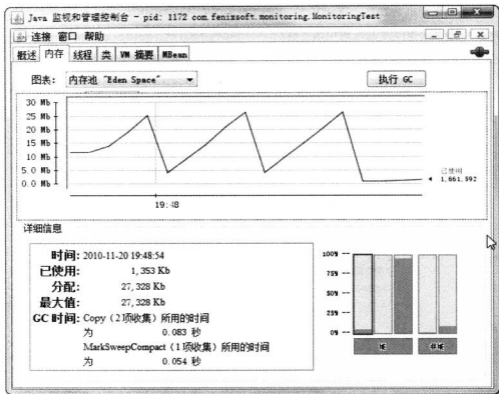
Java 监视和管理控制台 - pid: 1172 com.fenixsoft.monitoring.MonitoringTest

连接 窗口 帮助

概述 内存 线程 类 VM 摘要 MBean

图表: 内存池 "Eden Space"

执行 GC

30 Mb
25 Mb
20 Mb
15 Mb
10 Mb
5.0 Mb
0.0 Mb

19:48

已使用
1,861,592

详细信息

时间: 2010-11-20 19:48:54
已使用: 1,353 Kb
分配: 27,328 Kb
最大值: 27,328 Kb
GC 时间: Copy (2项收集) 所用的时间为 0.083 秒
MarkSweepCompact (1项收集) 所用的时间为 0.054 秒

100%
75%
50%
25%
0%

堆
非堆